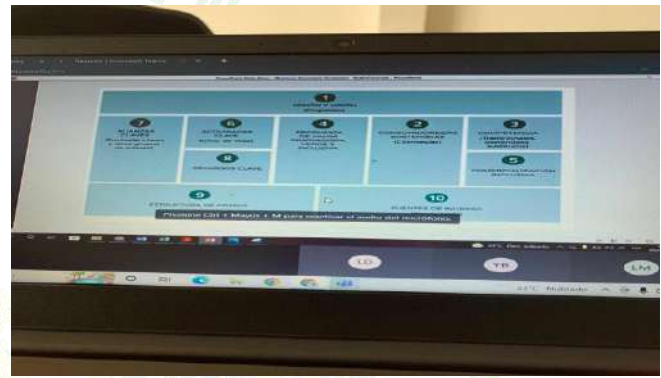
1
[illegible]

7
ALIANZAS CLAVE
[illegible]

6
ACTIVIDADES CLAVE
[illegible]

4
PROPUESTA DE VALOR
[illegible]

2
CONSUMIDORES/AS
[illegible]

3
COMPETENCIA
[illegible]

8
RECURSOS CLAVE

5
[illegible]

9
ESTRUCTURA DE COSTES

10
FUENTES DE INGRESO

Presione Ctrl + Mayús + M para desactivar el audio del micrófono.

LD

TB

LM

27°C Nublado